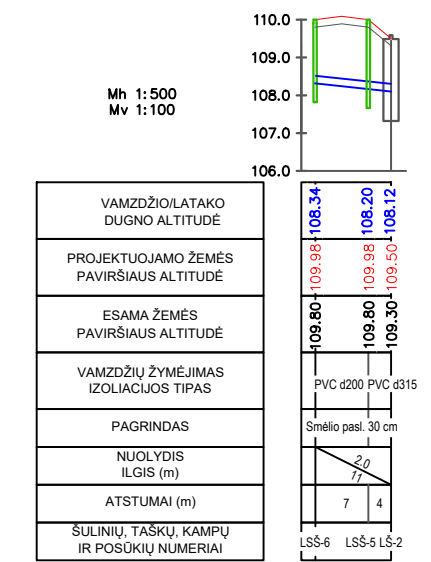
Mh 1:500
Mv 1:100

110.0
109.0
108.0
107.0
106.0

| | | | |
|---|---|---|---|
| VAMZDŽIO/LATAKO DUGNO ALTITUDĖ | 108.34 | 108.20 | 108.12 |
| PROJEKTUOJAMO ŽEMĖS PAVIRŠIAUS ALTITUDĖ | 109.98 | 109.98 | 109.50 |
| ESAMA ŽEMĖS PAVIRŠIAUS ALTITUDĖ | 109.80 | 109.80 | 109.30 |
| VAMZDŽIŲ ŽYMĖJIMAS IZOLIACIJOS TIPAS | PVC d200 | PVC d315 | |
| PAGRINDAS | Smėlio pasl. 30 cm | | |
| NUOLYDIS ILGIS (m) | 2.0 11 | | |
| ATSTUMAI (m) | 7 | 4 | |
| ŠULINIŲ, TAŠKŲ, KAMPŲ IR POSŪKIŲ NUMERIAI | LSŠ-6 | LSŠ-5 | LŠ-2 |